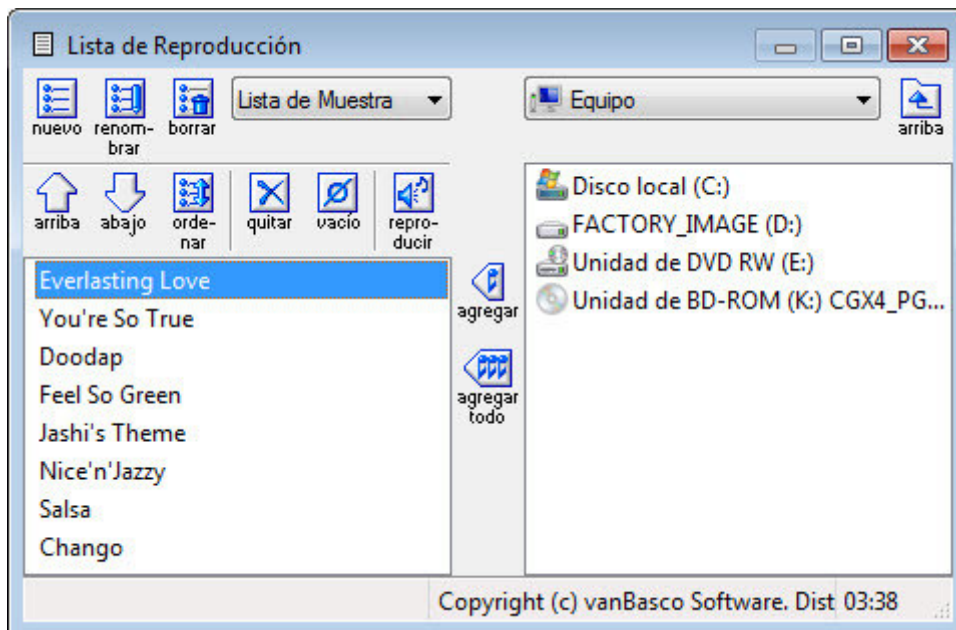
Lista de Reproducción

nuevo renombrar borrar Lista de Muestra

Equipo

arriba

arriba abajo ordenar quitar vacío reproducir

Everlasting Love
You're So True
Doodap
Feel So Green
Jashi's Theme
Nice'n'Jazzy
Salsa
Chango

agregar

agregar todo

Disco local (C:)
FACTORY_IMAGE (D:)
Unidad de DVD RW (E:)
Unidad de BD-ROM (K:) CGX4_PG...

Copyright (c) vanBasco Software. Dist 03:38